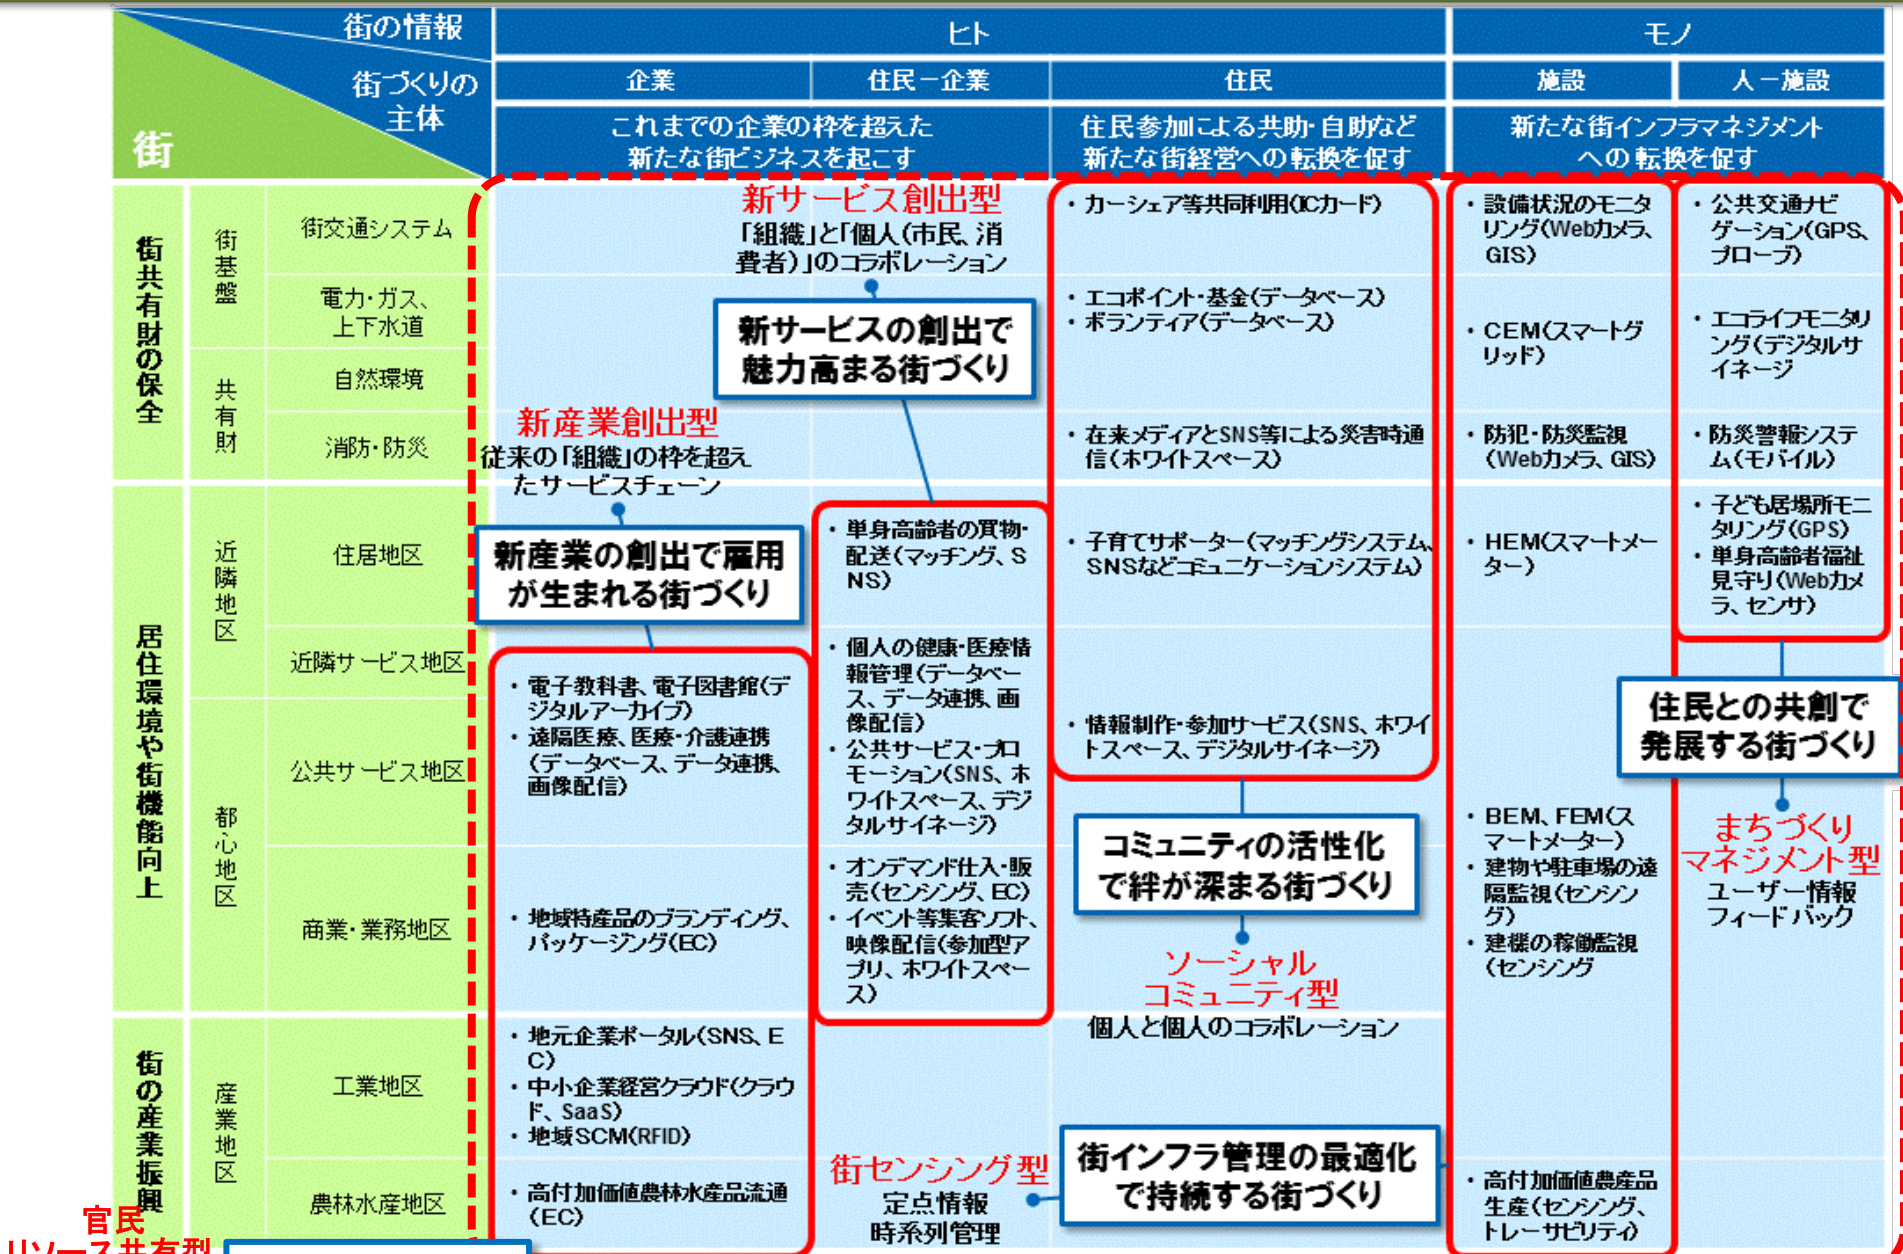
街の情報

街づくりの主体

街

ヒト

モノ

企業

住民ー企業

住民

施設

人ー施設

これまでの企業の枠を超えた新たな街ビジネスを起こす

住民参加による共助·自助など新たな街経営への転換を促す

新たな街インフラマネジメントへの転換を促す

街共有財の保全

街基盤

街交通システム

電力·ガス、上下水道

共有財

自然環境

消防·防災

居住環境や街機能向上

近隣地区

住居地区

近隣サービス地区

都心地区

公共サービス地区

商業·業務地区

街の産業振興

産業地区

工業地区

農林水産地区

新サービス創出型
「組織」と「個人(市民、消費者)」のコラボレーション

新サービスの創出で魅力高まる街づくり

新産業創出型
従来の「組織」の枠を超えたサービスチェーン

新産業の創出で雇用が生まれる街づくり

・カーシェア等共同利用(ICカード)

・エコポイント·基金(データベース)
・ボランティア(データベース)

・在来メディアとSNS等による災害時通信(ホワイトスペース)

・子育てサポーター(マッチングシステム、SNSなどコミュニケーションシステム)

・情報制作·参加サービス(SNS、ホワイトスペース、デジタルサイネージ)

・設備状況のモニタリング(Webカメラ、GIS)

・CEM(スマートグリッド)

・防犯·防災監視(Webカメラ、GIS)

・HEM(スマートメーター)

・BEM、FEM(スマートメーター)
・建物や駐車場の遠隔監視(センシング)
・建機の稼働監視(センシング

・高付加価値農産品生産(センシング、トレーサビリティ)

・公共交通ナビゲーション(GPS、プローブ)

・エコライフモニタリング(デジタルサイネージ

・防災警報システム(モバイル)

・子ども居場所モニタリング(GPS)
・単身高齢者福祉見守り(Webカメラ、センサ)

・単身高齢者の買物·配送(マッチング、SNS)

・個人の健康·医療情報管理(データベース、データ連携、画像配信)
・公共サービス·プロモーション(SNS、ホワイトスペース、デジタルサイネージ)

・オンデマンド仕入·販売(センシング、EC)
・イベント等集客ソフト、映像配信(参加型アプリ、ホワイトスペース)

・電子教科書、電子図書館(デジタルアーカイブ)
・遠隔医療、医療·介護連携(データベース、データ連携、画像配信)

・地域特産品のブランディング、パッケージング(EC)

・地元企業ポータル(SNS、EC)
・中小企業経営クラウド(クラウド、SaaS)
・地域SCM(RFID)

・高付加価値農林水産品流通(EC)

住民との共創で発展する街づくり

まちづくりマネジメント型
ユーザー情報フィードバック

コミュニティの活性化で絆が深まる街づくり

ソーシャルコミュニティ型
個人と個人のコラボレーション

街センシング型
定点情報
時系列管理

街インフラ管理の最適化で持続する街づくり

官民
リソース共有型